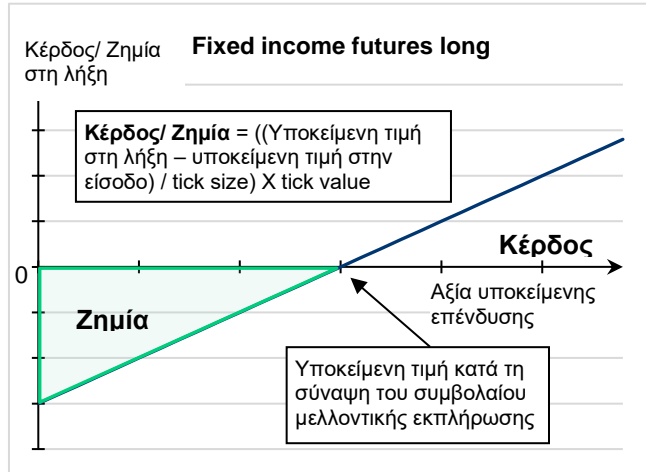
Κέρδος/ Ζημία στη λήξη

Fixed income futures long

**Κέρδος/ Ζημία** = ((Υποκείμενη τιμή στη λήξη – υποκείμενη τιμή στην είσοδο) / tick size) X tick value

Κέρδος

0

Ζημία

Αξία υποκείμενης επένδυσης

Υποκείμενη τιμή κατά τη σύναψη του συμβολαίου μελλοντικής εκπλήρωσης